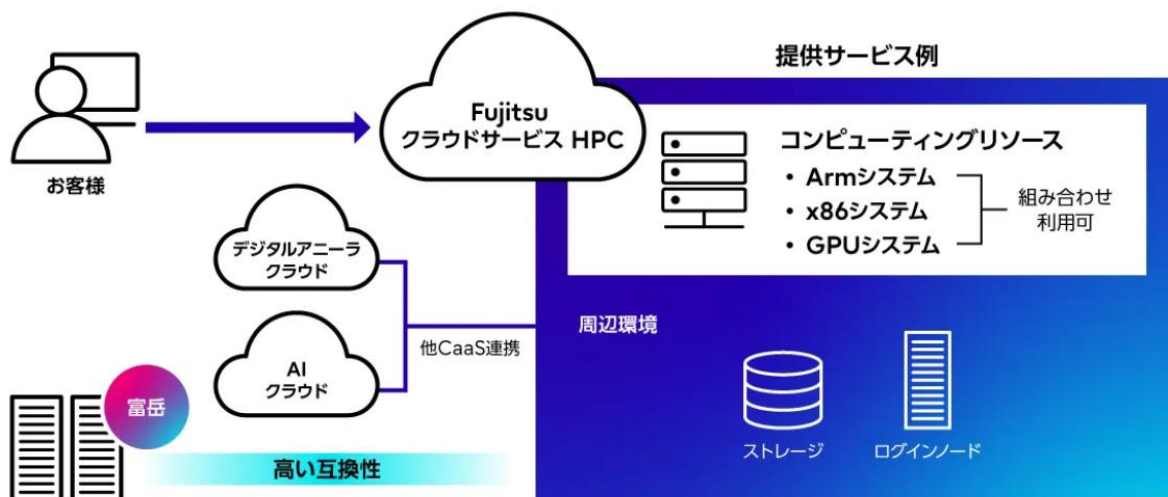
提供サービス例

お客様

Fujitsu
クラウドサービス HPC

コンピューティングリソース
• Armシステム
• x86システム
• GPUシステム

組み合わせ
利用可

デジタルアニーラ
クラウド

AI
クラウド

他CaaS連携

周辺環境

富岳

ストレージ

ログインノード

高い互換性